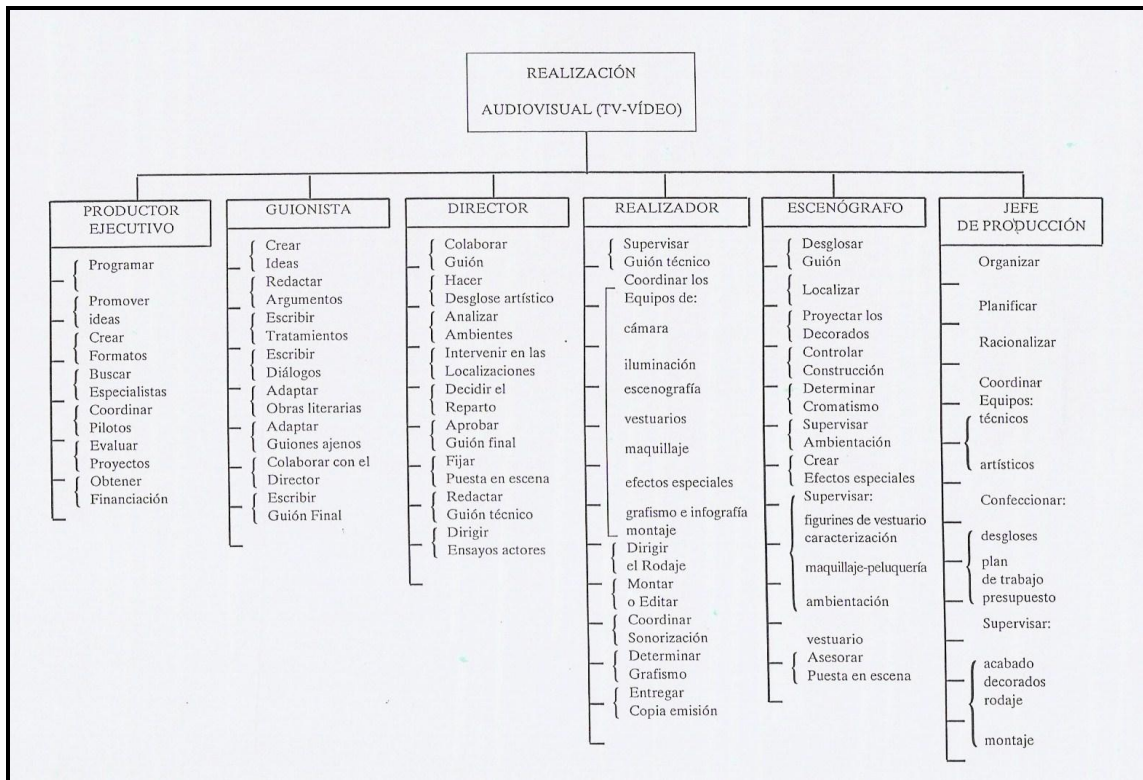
REALIZACIÓN
AUDIOVISUAL (TV-VÍDEO)

PRODUCTOR EJECUTIVO

Programar

Promover ideas

Crear Formatos

Buscar Especialistas

Coordinar Pilotos

Evaluar Proyectos

Obtener Financiación

GUIONISTA

Crear Ideas

Redactar Argumentos

Escribir Tratamientos

Escribir Diálogos

Adaptar Obras literarias

Adaptar Guiones ajenos

Colaborar con el Director

Escribir Guión Final

DIRECTOR

Colaborar Guión

Hacer Desglose artístico

Analizar Ambientes

Intervenir en las Localizaciones

Decidir el Reparto

Aprobar Guión final

Fijar Puesta en escena

Redactar Guión técnico

Dirigir Ensayos actores

REALIZADOR

Supervisar Guión técnico

Coordinar los Equipos de:

cámara

iluminación

escenografía

vestuarios

maquillaje

efectos especiales

grafismo e infografía

montaje

Dirigir el Rodaje

Montar o Editar

Coordinar Sonorización

Determinar Grafismo

Entregar Copia emisión

ESCENÓGRAFO

Desglosar Guión

Localizar

Proyectar los Decorados

Controlar Construcción

Determinar Cromatismo

Supervisar Ambientación

Crear Efectos especiales

Supervisar:

figurines de vestuario caracterización

maquillaje-peluquería

ambientación

vestuario

Asesorar Puesta en escena

JEFE DE PRODUCCIÓN

Organizar

Planificar

Racionalizar

Coordinar Equipos:

técnicos

artísticos

Confeccionar:

desgloses

plan de trabajo

presupuesto

Supervisar:

acabado decorados

rodaje

montaje